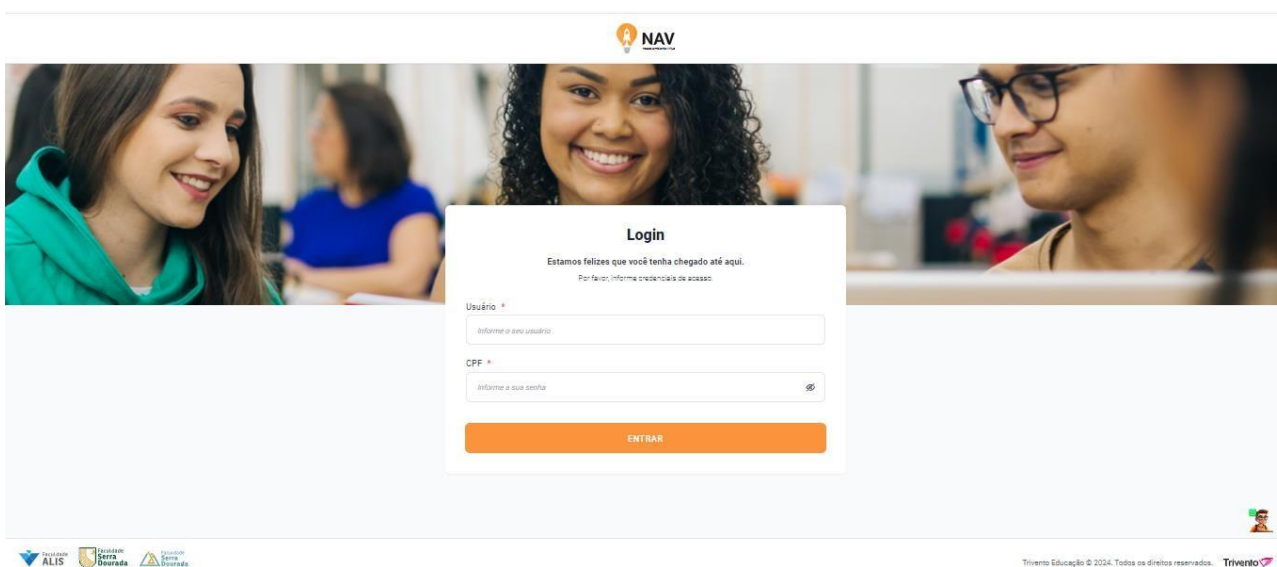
NAV

Login

Estamos felizes que você tenha chegado até aqui.

Por favor, informe credenciais de acesso.

Usuário *

Informe o seu usuário

CPF *

Informe a sua senha

ENTRAR

Faculdade ALIS Faculdade Serra Dourada Faculdade Serra Dourada

Trivento Educação © 2024. Todos os direitos reservados. Trivento